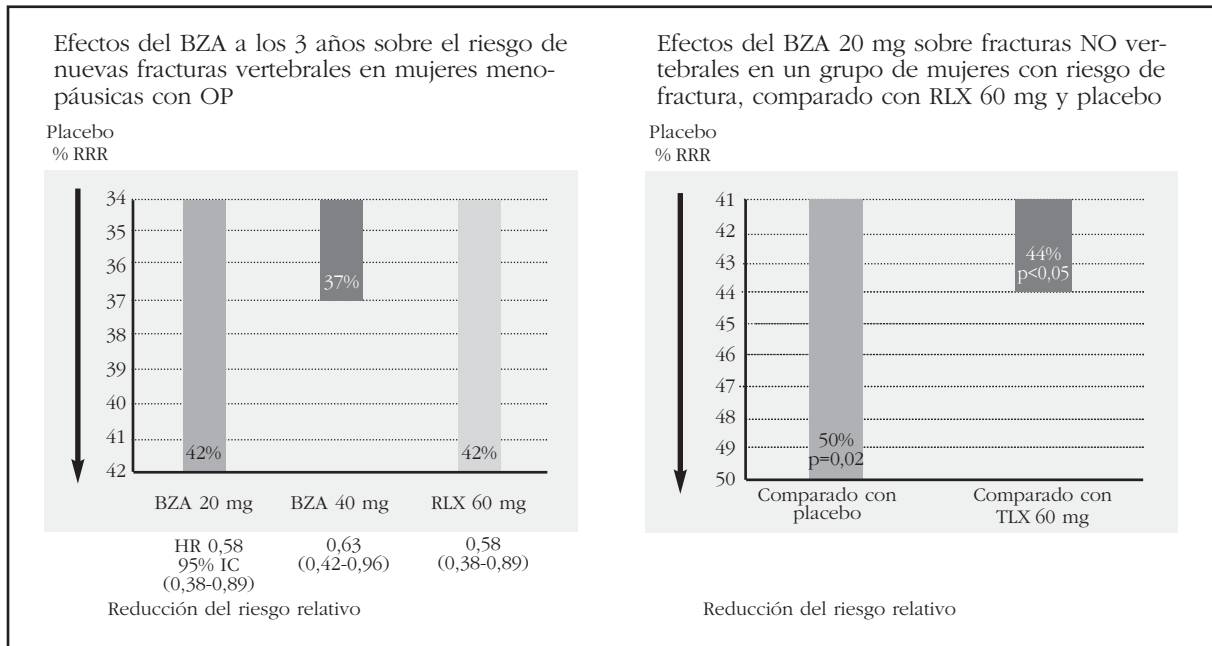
Efectos del BZA a los 3 años sobre el riesgo de nuevas fracturas vertebrales en mujeres menopáusicas con OP

Placebo
% RRR

34
35
36
37
38
39
40
41
42

42%
37%
42%

BZA 20 mg
BZA 40 mg
RLX 60 mg

HR 0,58
95% IC
(0,38-0,89)

0,63
(0,42-0,96)

0,58
(0,38-0,89)

Reducción del riesgo relativo

Efectos del BZA 20 mg sobre fracturas NO vertebrales en un grupo de mujeres con riesgo de fractura, comparado con RLX 60 mg y placebo

Placebo
% RRR

41
42
43
44
45
46
47
48
49
50

50%
p=0,02

44%
p<0,05

Comparado con placebo
Comparado con TLX 60 mg

Reducción del riesgo relativo